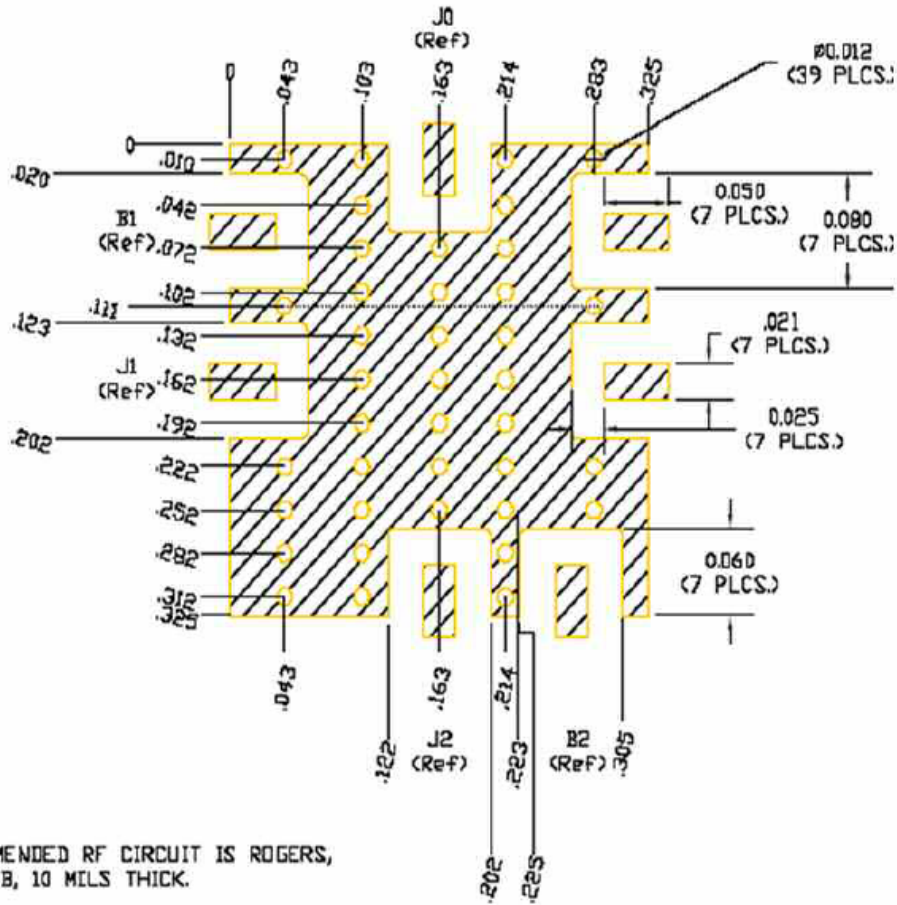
J0
(Ref)

0
.043
.103
.163
.214
.283
.325
Ø0.012
(39 PLCS.)

0
.010
.020
.042
B1
(Ref)
.072
.102
.111
.123
.132
J1
(Ref)
.162
.192
.202
.222
.252
.282
.312
.325

0.050
(7 PLCS.)
0.080
(7 PLCS.)
.021
(7 PLCS.)
0.025
(7 PLCS.)
0.060
(7 PLCS.)

.043
.122
.163
J2
(Ref)
.202
.214
.223
.225
B2
(Ref)
.305

MENDED RF CIRCUIT IS ROGERS,
B, 10 MILS THICK.